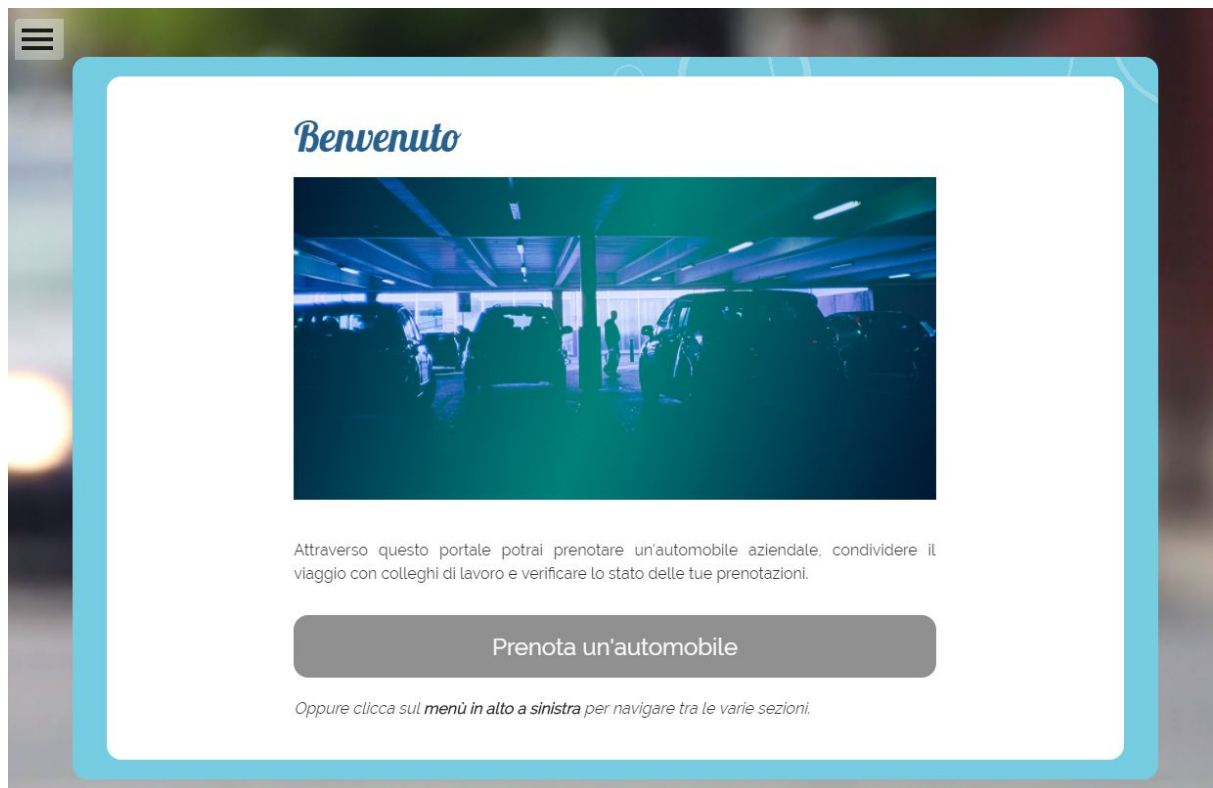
Benvenuto

Attraverso questo portale potrai prenotare un'automobile aziendale, condividere il viaggio con colleghi di lavoro e verificare lo stato delle tue prenotazioni.

Prenota un'automobile

Oppure clicca sul menù in alto a sinistra per navigare tra le varie sezioni.